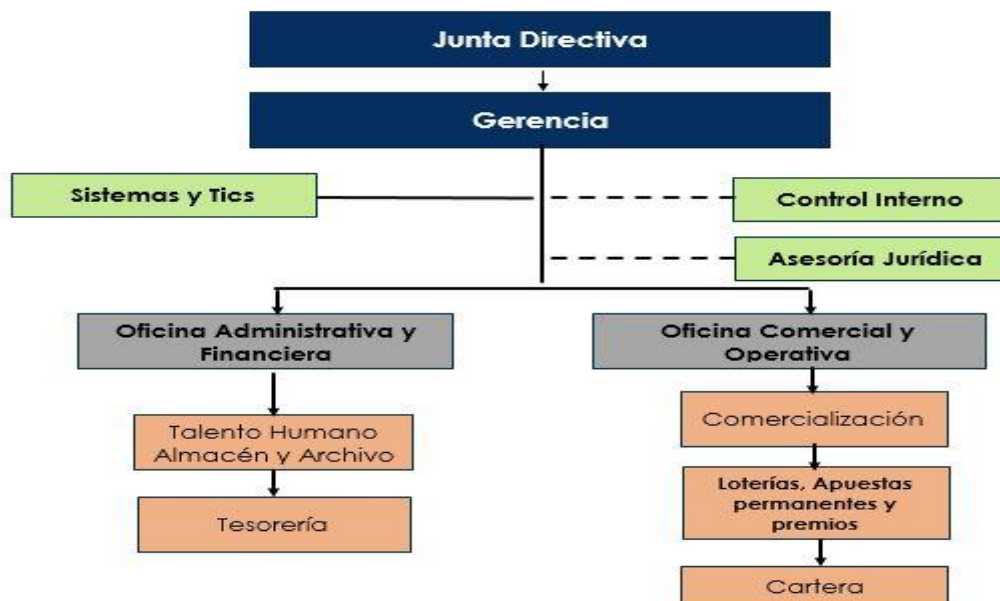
Junta Directiva

Gerencia

Sistemas y Tics

Control Interno

Asesoría Jurídica

Oficina Administrativa y Financiera

Oficina Comercial y Operativa

Talento Humano Almacén y Archivo

Tesorería

Comercialización

Loterías, Apuestas permanentes y premios

Cartera